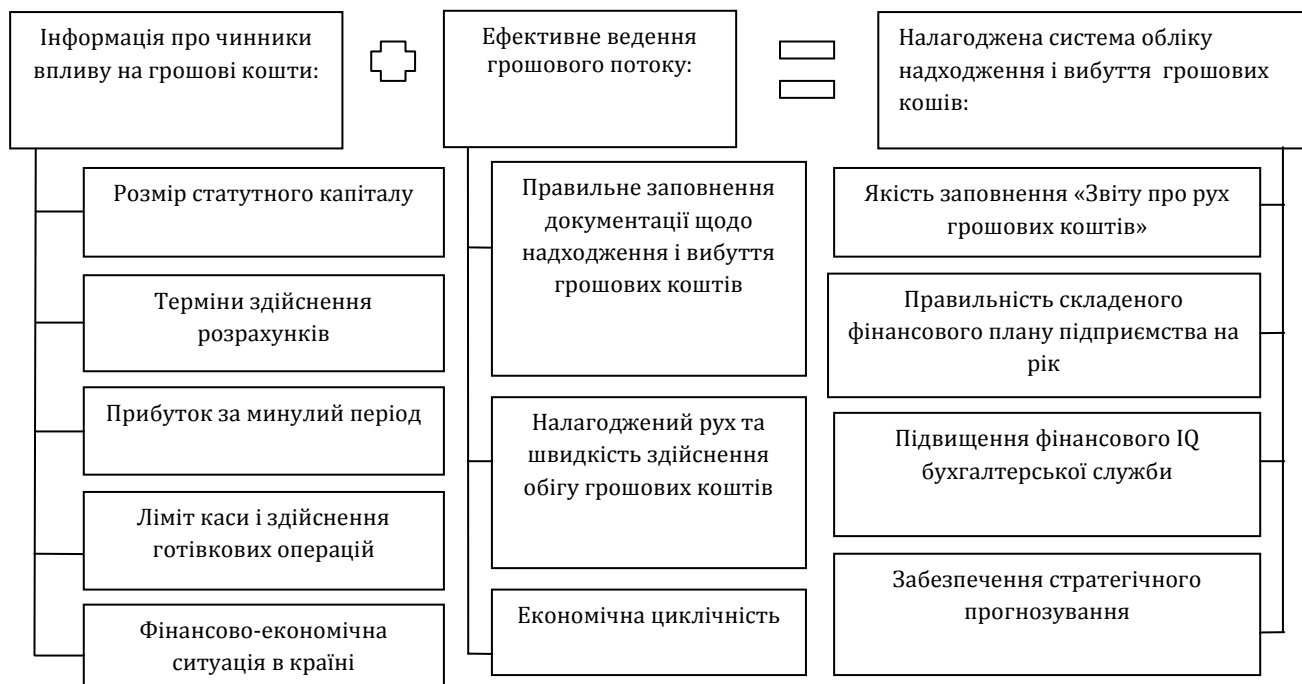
Інформація про чинники впливу на грошові кошти:

Ефективне ведення грошового потоку:

Налагоджена система обліку надходження і вибуття грошових кошів:

Розмір статутного капіталу

Терміни здійснення розрахунків

Прибуток за минулий період

Ліміт каси і здійснення готівкових операцій

Фінансово-економічна ситуація в країні

Правильне заповнення документації щодо надходження і вибуття грошових коштів

Налагоджений рух та швидкість здійснення обігу грошових коштів

Економічна циклічність

Якість заповнення «Звіту про рух грошових коштів»

Правильність складеного фінансового плану підприємства на рік

Підвищення фінансового IQ бухгалтерської служби

Забезпечення стратегічного прогнозування